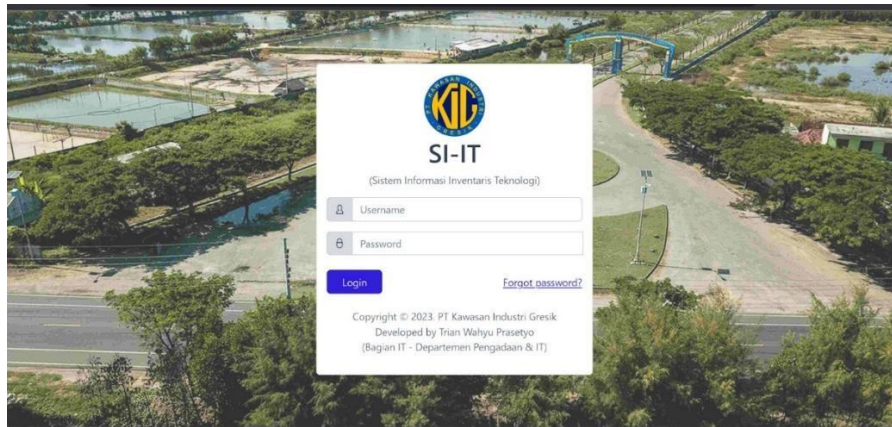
KIG
PT KAWASAN INDUSTRI GRESIK

SI-IT

(Sistem Informasi Inventaris Teknologi)

Username

Password

Login

Forgot password?

Copyright © 2023. PT Kawasan Industri Gresik
Developed by Trian Wahyu Prasetyo
(Bagian IT - Departemen Pengadaan & IT)